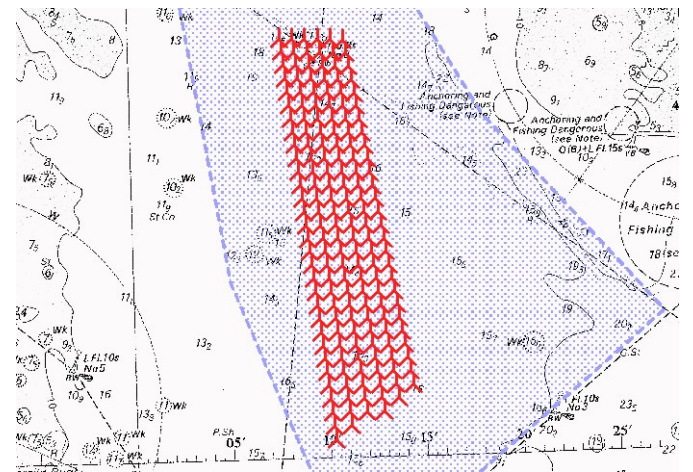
3₄
7₈
8
11₈
13
Wk
18
14
8₇
6₉
5₉
14₇
Anchoring and Fishing Dangerous (see Note)
Anchoring and Fishing Dangerous (see Note)
Q(6)+L Fl 15s
11₉
6₈
10 Wk
14
16
9₁
13₉
10₃
11₁
10₂
13₆
14₆
15₈
11₄ Anchor
Fishing
18 (se
St Co
15
15₆
7₅
11 Wk
12 Wk
14₁
13₄
13₈
19₁
11₇
19
20₃
Wk
L Fl 10s
No 5
13₇
Wk
13₂
9₇
10₉
16
Wk
16₈
17₉
16
RW
Fl 10s
No 3
23₅
13₅
11 Wk
P Sh
05'
15
15₆
15'
20
20₉
25'
22
Wk
Wk
Wk
12
15₂
19